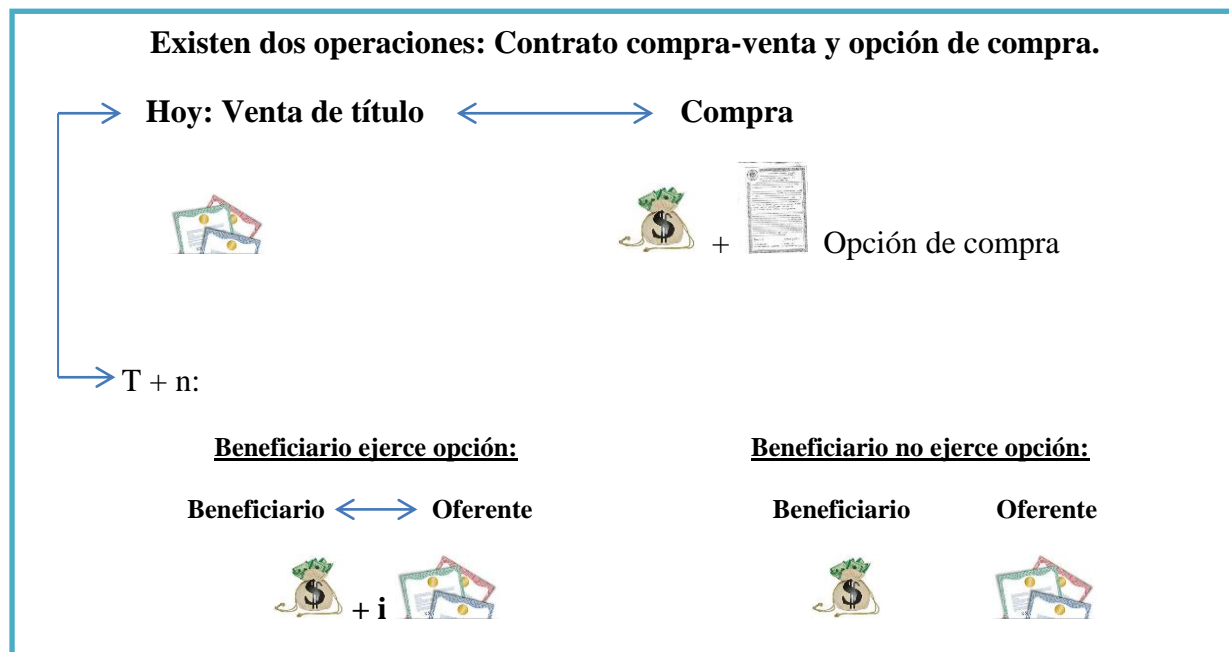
Existen dos operaciones: Contrato compra-venta y opción de compra.

Hoy: Venta de título Compra

+ Opción de compra

T + n:

Beneficiario ejerce opción:

Beneficiario Oferente

+ i

Beneficiario no ejerce opción:

Beneficiario Oferente